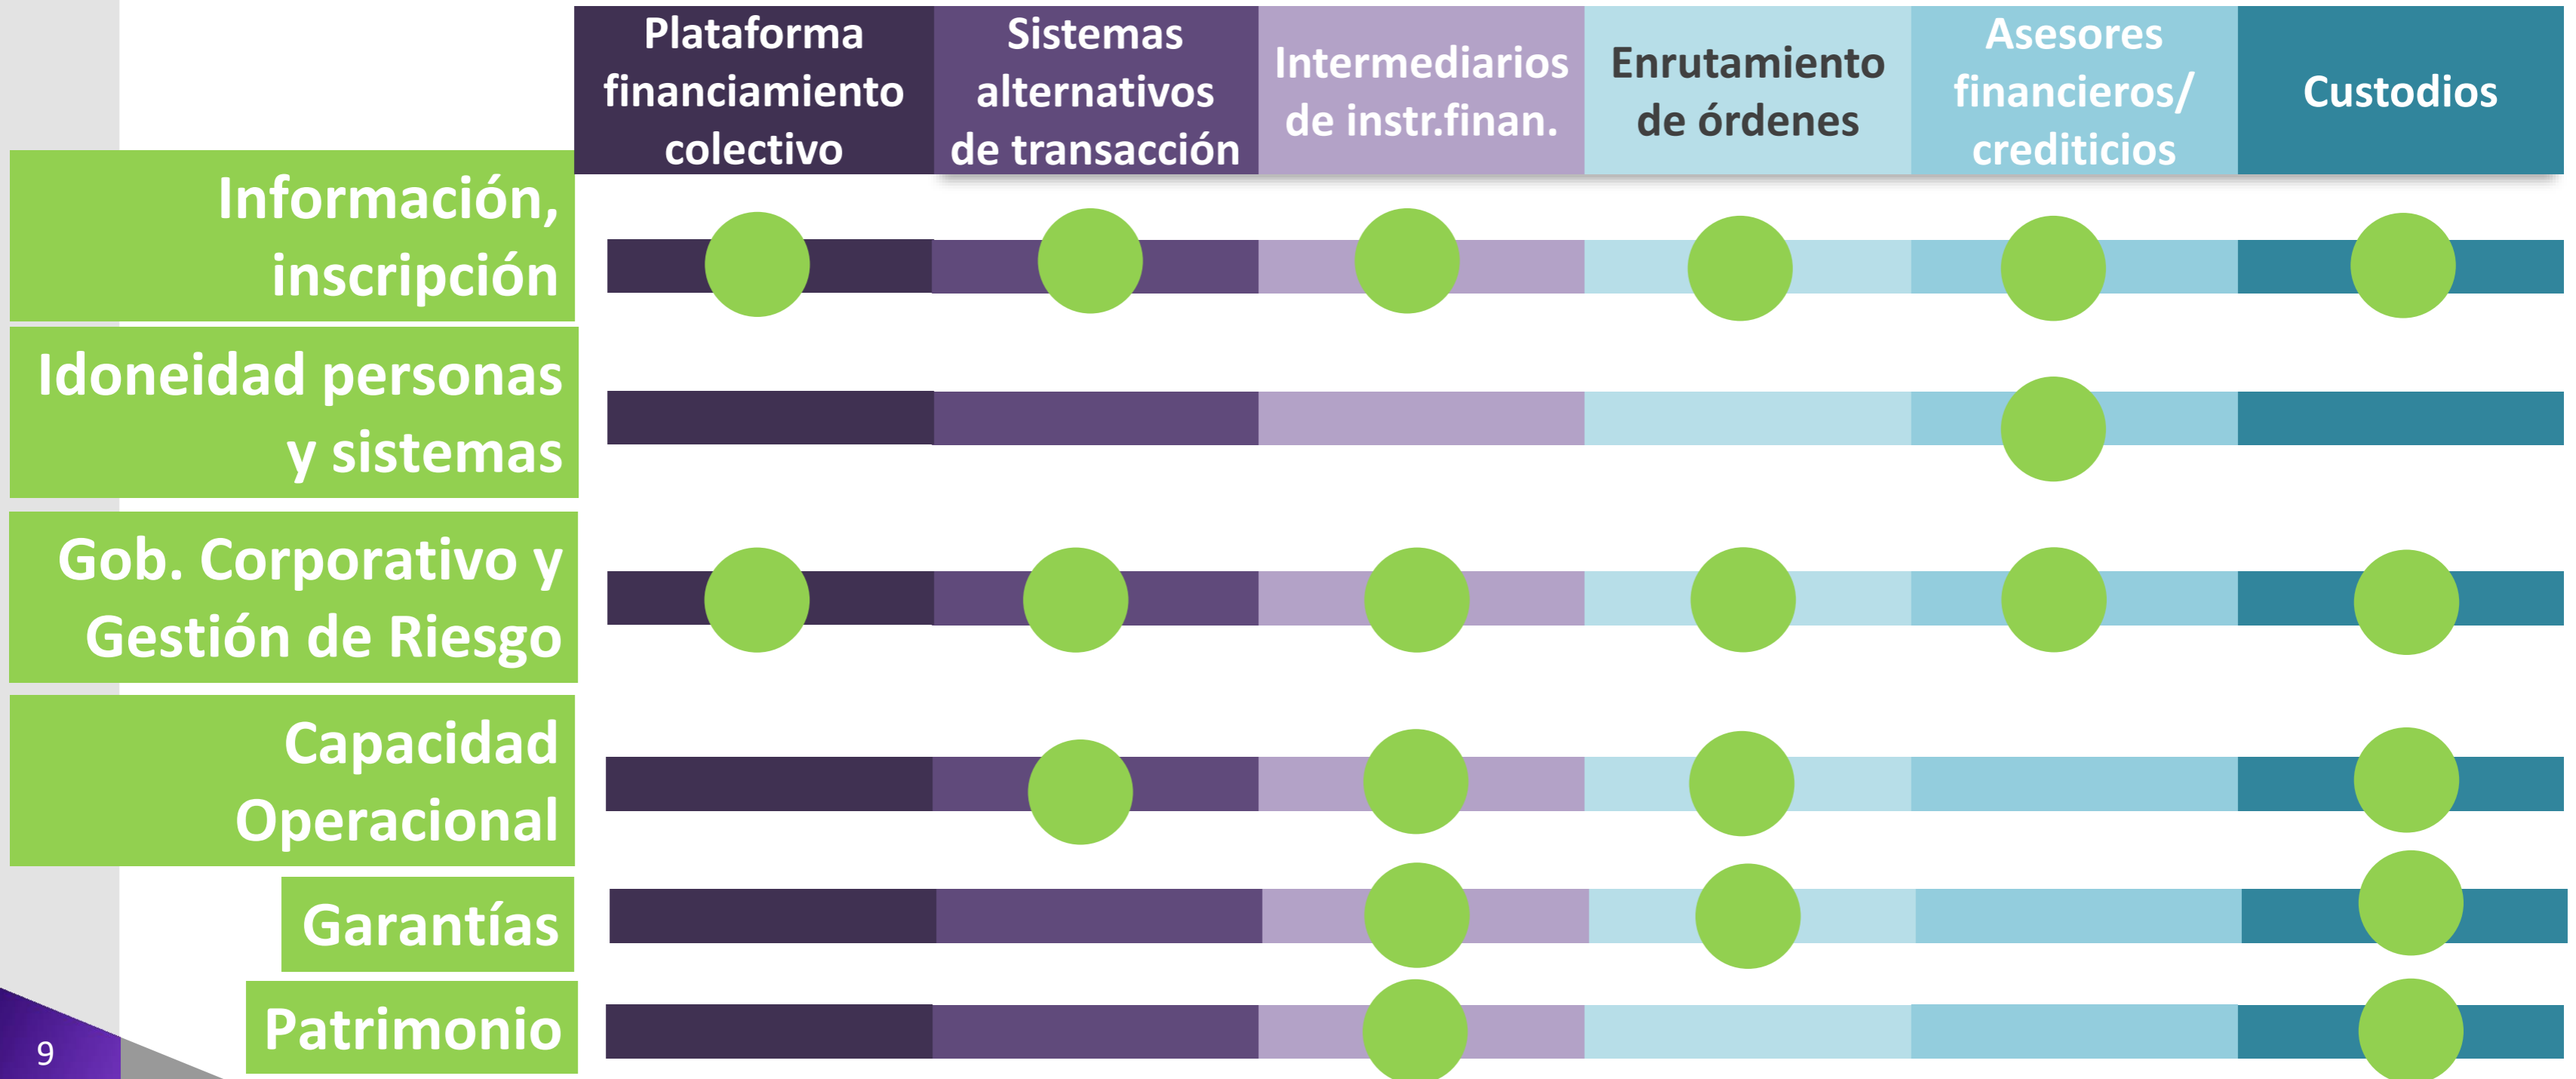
| | Plataforma financiamiento colectivo | Sistemas alternativos de transacción | Intermediarios de instr.finan. | Enrutamiento de órdenes | Asesores financieros/ crediticios | Custodios |
|---|---|---|---|---|---|---|
| Información, inscripción | ● | ● | ● | ● | ● | ● |
| Idoneidad personas y sistemas | | | | | ● | |
| Gob. Corporativo y Gestión de Riesgo | ● | ● | ● | ● | ● | ● |
| Capacidad Operacional | | ● | ● | ● | | ● |
| Garantías | | | ● | ● | | ● |
| Patrimonio | | | ● | | | ● |

9